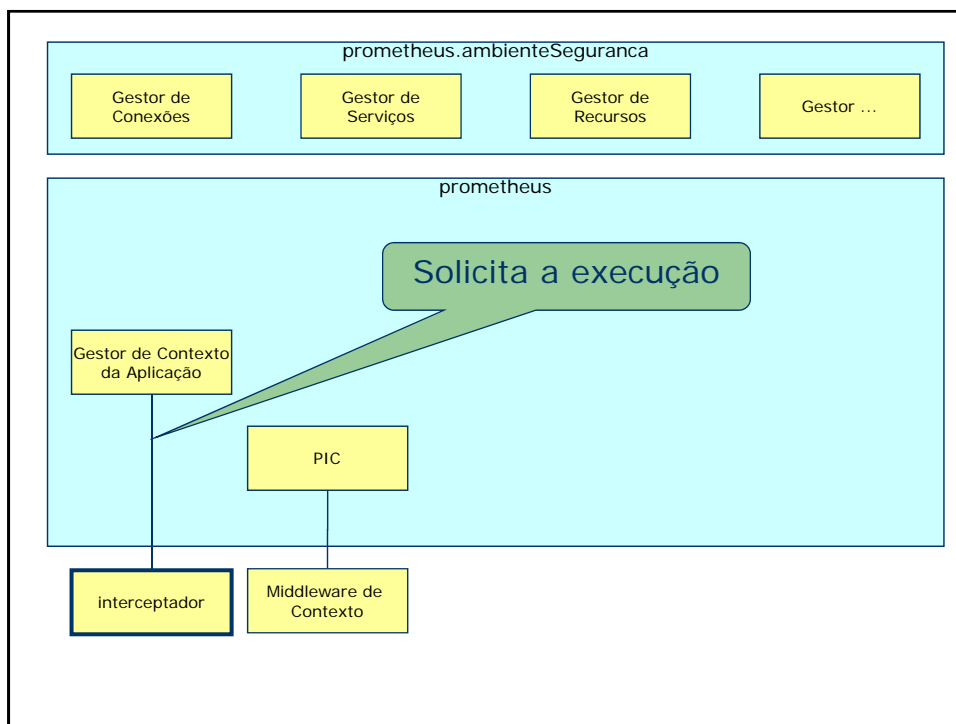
prometheus.ambienteSeguranca

Gestor de Conexões

Gestor de Serviços

Gestor de Recursos

Gestor ...

prometheus

Solicita a execução

Gestor de Contexto da Aplicação

PIC

interceptador

Middleware de Contexto